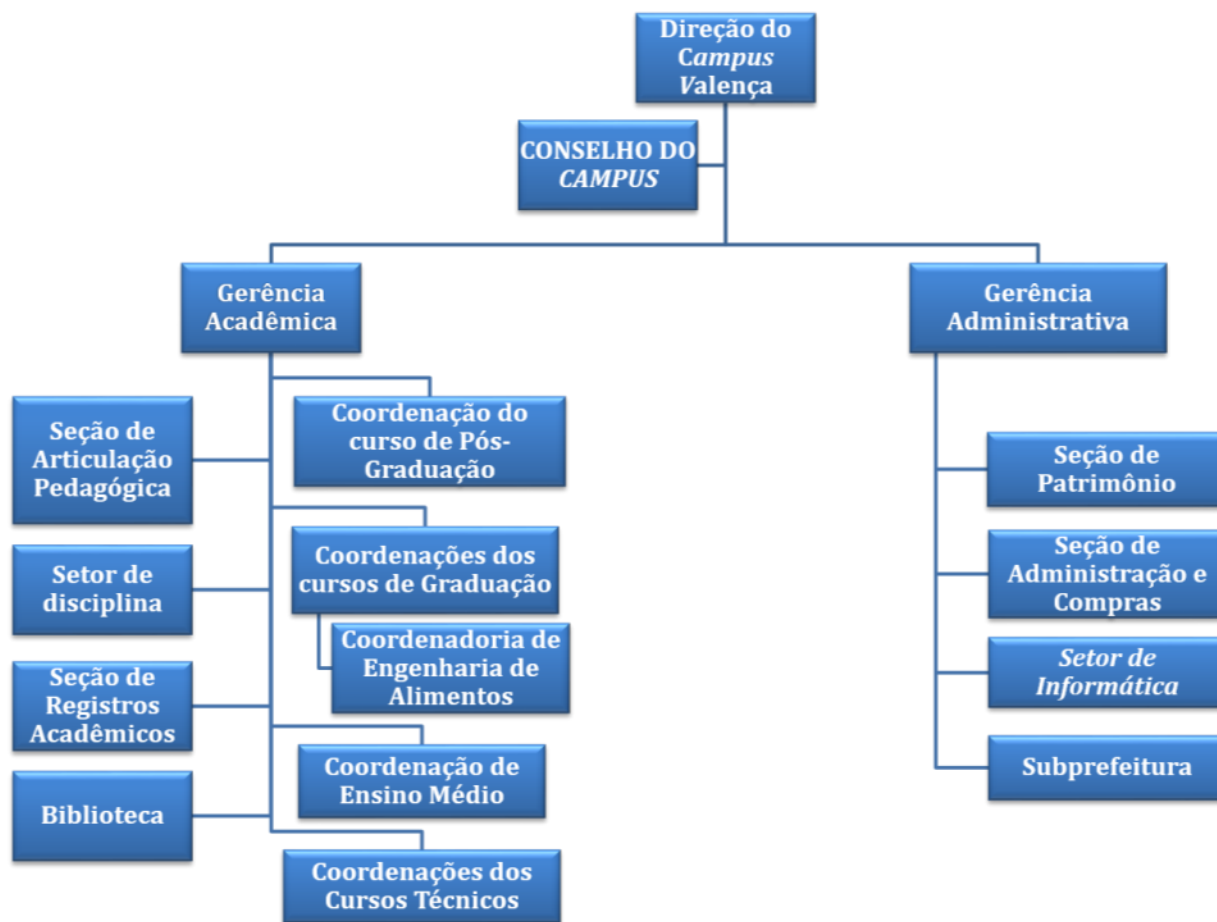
Direção do Campus Valença

CONSELHO DO CAMPUS

Gerência Acadêmica

Gerência Administrativa

Seção de Articulação Pedagógica

Setor de disciplina

Seção de Registros Acadêmicos

Biblioteca

Coordenação do curso de Pós-Graduação

Coordenações dos cursos de Graduação

Coordenadoria de Engenharia de Alimentos

Coordenação de Ensino Médio

Coordenações dos Cursos Técnicos

Seção de Patrimônio

Seção de Administração e Compras

Setor de Informática

Subprefeitura